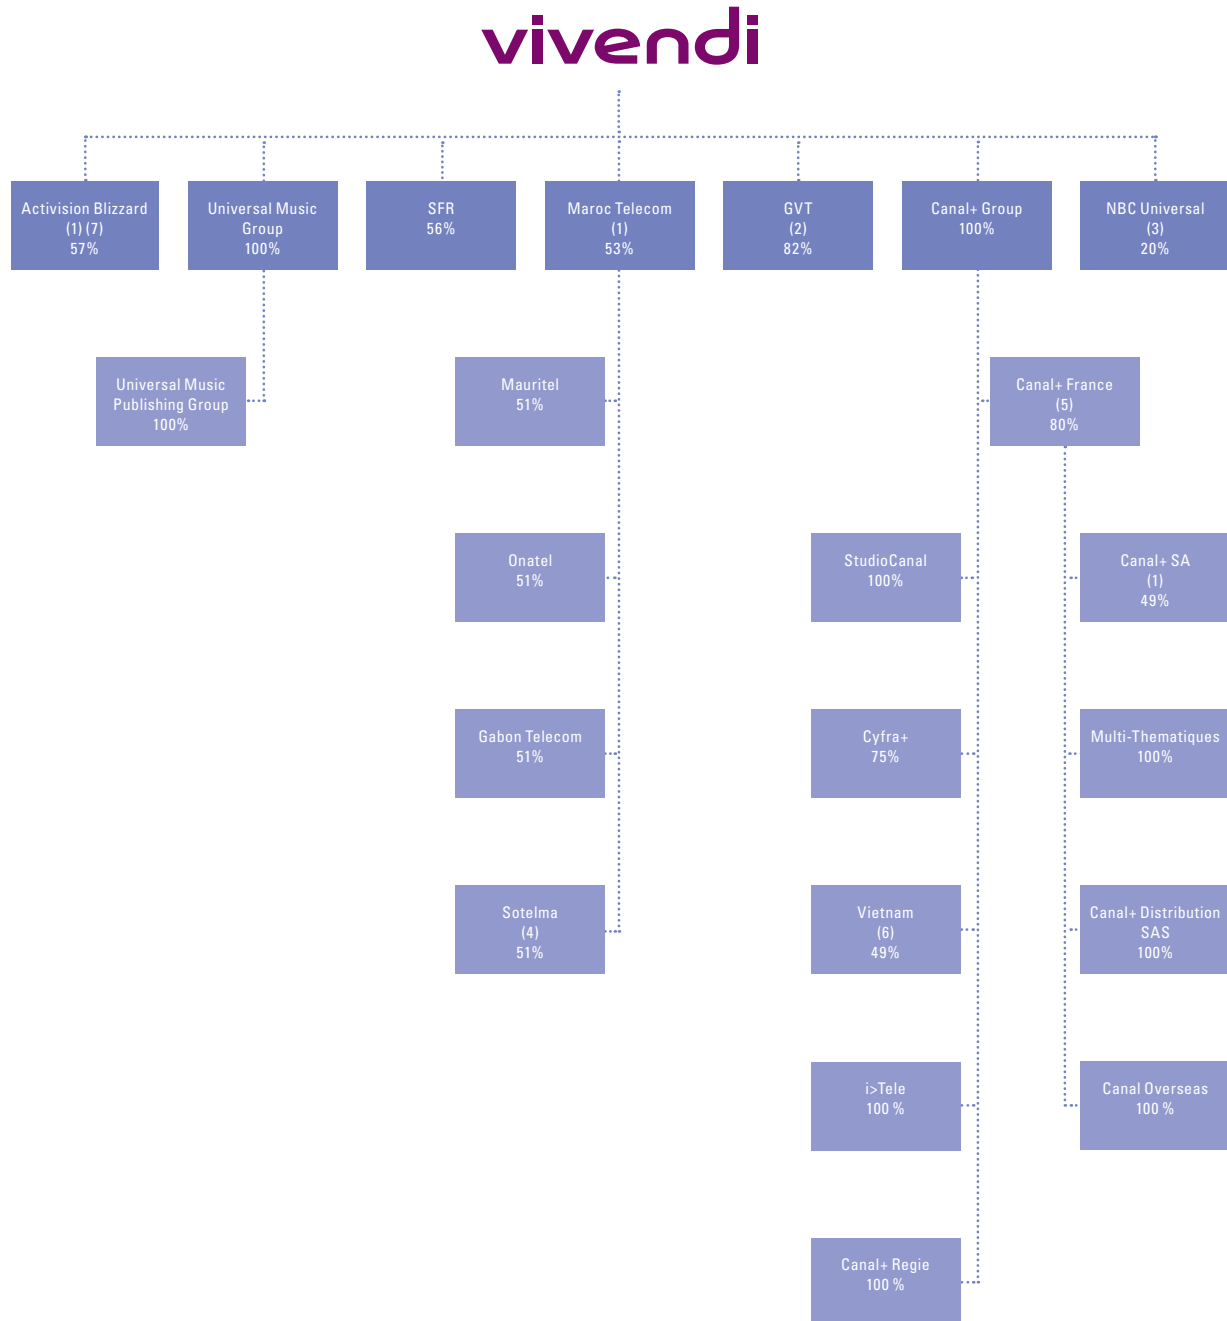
vivendi

Activision Blizzard
(1) (7)
57%

Universal Music Group
100%

SFR
56%

Maroc Telecom
(1)
53%

GVT
(2)
82%

Canal+ Group
100%

NBC Universal
(3)
20%

Universal Music Publishing Group
100%

Mauritel
51%

Canal+ France
(5)
80%

Onatel
51%

StudioCanal
100%

Canal+ SA
(1)
49%

Gabon Telecom
51%

Cyfra+
75%

Multi-Thematiques
100%

Sotelma
(4)
51%

Vietnam
(6)
49%

Canal+ Distribution SAS
100%

i>Tele
100 %

Canal Overseas
100 %

Canal+ Regie
100 %